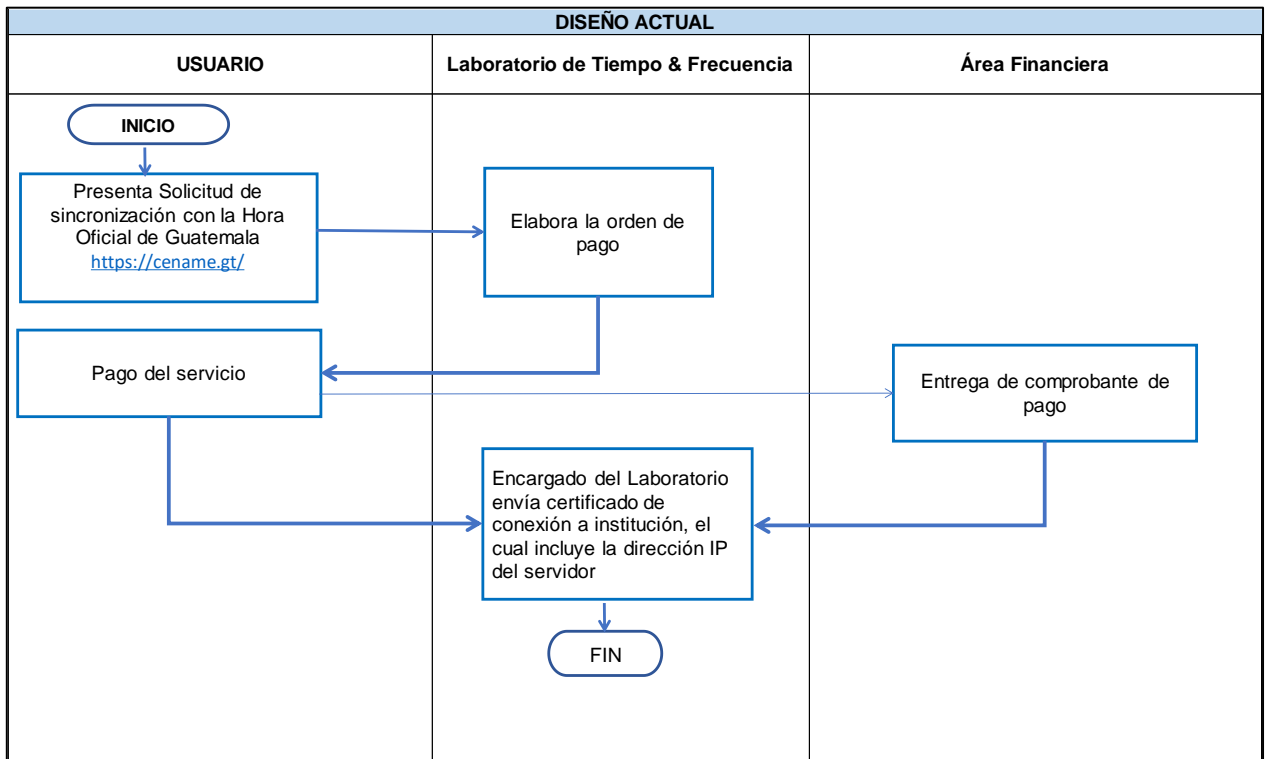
DISEÑO ACTUAL

USUARIO

Laboratorio de Tiempo & Frecuencia

Área Financiera

INICIO

Presenta Solicitud de sincronización con la Hora Oficial de Guatemala https://cename.gt/

Elabora la orden de pago

Pago del servicio

Entrega de comprobante de pago

Encargado del Laboratorio envía certificado de conexión a institución, el cual incluye la dirección IP del servidor

FIN